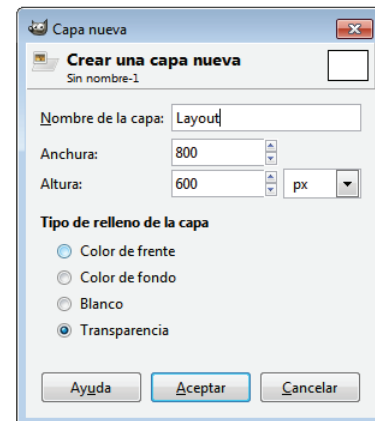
Capa nueva

Crear una capa nueva
Sin nombre-1

Nombre de la capa: Layout

Anchura: 800

Altura: 600 px

Tipo de relleno de la capa

Color de frente

Color de fondo

Blanco

Transparencia

Ayuda Aceptar Cancelar